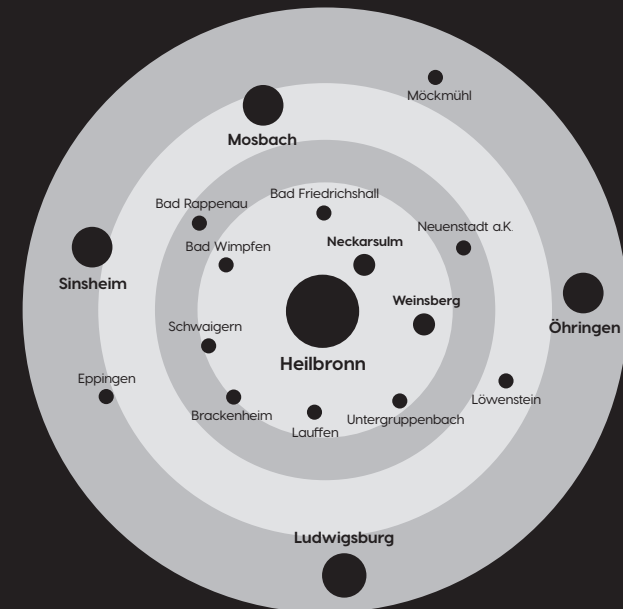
Möckmühl

Mosbach

Bad Rappenau

Bad Friedrichshall

Neuenstadt a.K.

Bad Wimpfen

Neckarsulm

Sinsheim

Weinsberg

Öhringen

Schwaigern

Heilbronn

Eppingen

Löwenstein

Brackenheim

Lauffen

Untergruppenbach

Ludwigsburg